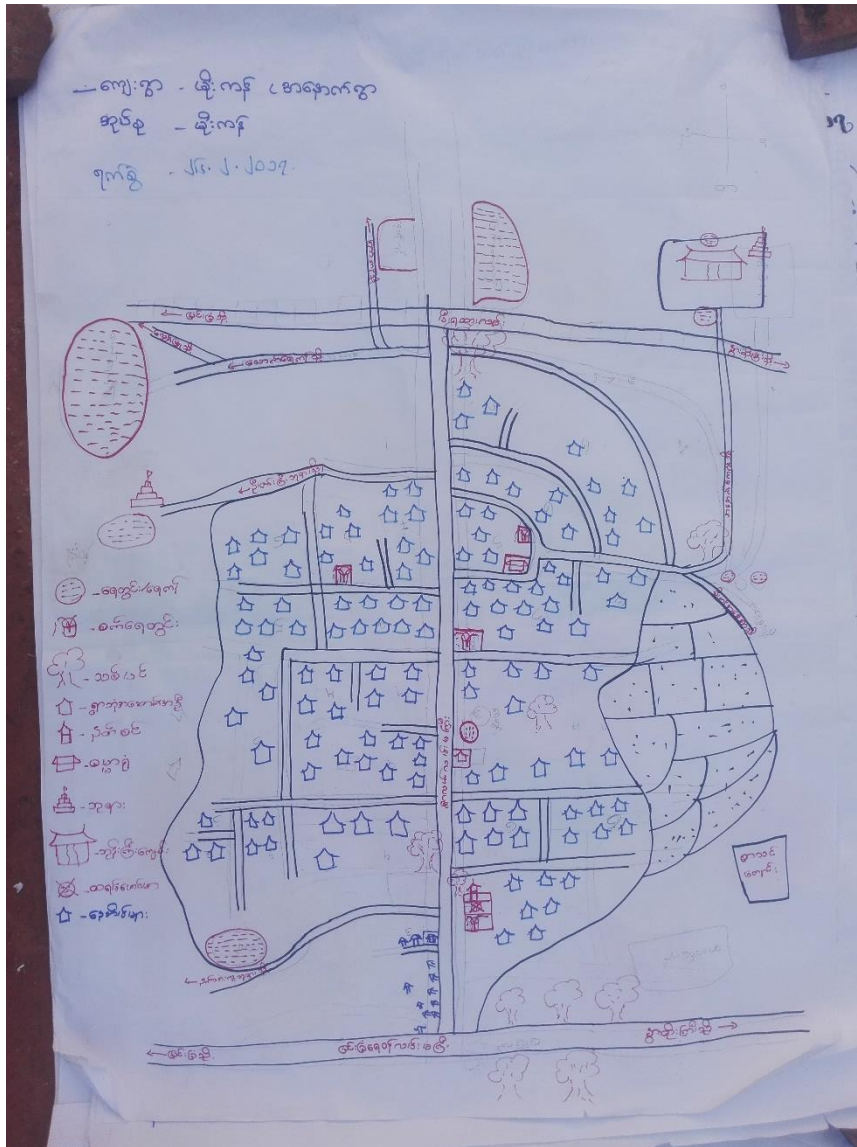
ကျေးရွာ - ခိုးကန် (အနောက်ရွာ)
အုပ်စု - ခိုးကန်
ရက်စွဲ - ၂၆.၂.၂၀၁၇

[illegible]

← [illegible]
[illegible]
← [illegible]
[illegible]
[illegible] →
← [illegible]
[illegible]
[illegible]

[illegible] - ရေတွင်း/ရေကန်
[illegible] - စက်ရေတွင်း
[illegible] - သစ်ပင်
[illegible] - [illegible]
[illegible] - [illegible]
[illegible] - ဆေးခန်း
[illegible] - ဘုရား
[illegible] - ဘုန်းကြီးကျောင်း
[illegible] - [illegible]
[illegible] - အိမ်များ

စာသင်ကျောင်း

← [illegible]
← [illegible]
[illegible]
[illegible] →